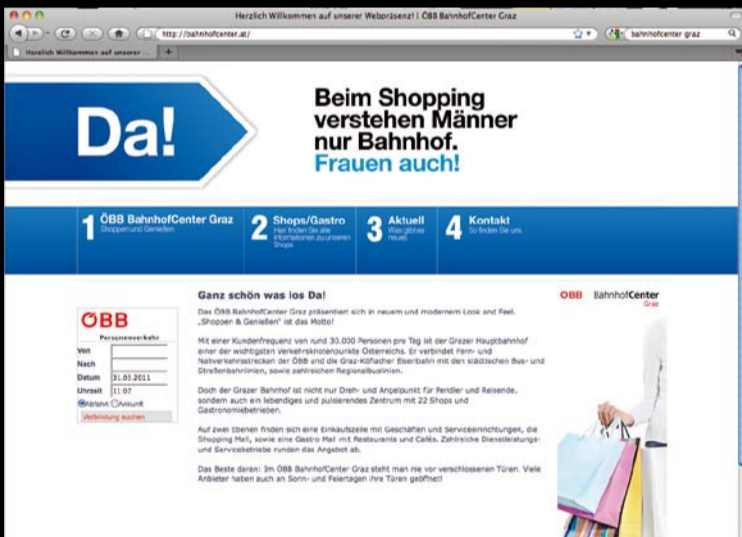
Herzlich Willkommen auf unserer Webpräsenz! | ÖBB BahnhofCenter Graz

http://bahnhofcenter.at/

bahnhofcenter graz

Herzlich Willkommen auf unserer ...

Da!

Beim Shopping verstehen Männer nur Bahnhof.
Frauen auch!

1 ÖBB BahnhofCenter Graz
Shoppen und Genießen

2 Shops/Gastro
Hier finden Sie alle Informationen zu unseren Shops

3 Aktuell
Was gibt es neues

4 Kontakt
So finden Sie uns

ÖBB
Personenverkehr
Von
Nach
Datum 31.01.2011
Uhrzeit 11:07
Abfahrt Ankunft
Verbindung suchen

Ganz schön was los Da!

Das ÖBB BahnhofCenter Graz präsentiert sich in neuem und modernem Look and Feel. „Shoppen & Genießen" ist das Motto!

Mit einer Kundenfrequenz von rund 30.000 Personen pro Tag ist der Grazer Hauptbahnhof einer der wichtigsten Verkehrsknotenpunkte Österreichs. Er verbindet Fern- und Nahverkehrsstrecken der ÖBB und die Graz-Köflacher Eisenbahn mit den städtischen Bus- und Straßenbahnlinien, sowie zahlreichen Regionalbuslinien.

Doch der Grazer Bahnhof ist nicht nur Dreh- und Angelpunkt für Pendler und Reisende, sondern auch ein lebendiges und pulsierendes Zentrum mit 22 Shops und Gastronomiebetrieben.

Auf zwei Ebenen finden sich eine Einkaufszeile mit Geschäften und Serviceeinrichtungen, die Shopping Mall, sowie eine Gastro Mall mit Restaurants und Cafés. Zahlreiche Dienstleistungs- und Servicebetriebe runden das Angebot ab.

Das Beste daran: Im ÖBB BahnhofCenter Graz steht man nie vor verschlossenen Türen. Viele Anbieter haben auch an Sonn- und Feiertagen ihre Türen geöffnet!

ÖBB BahnhofCenter
Graz